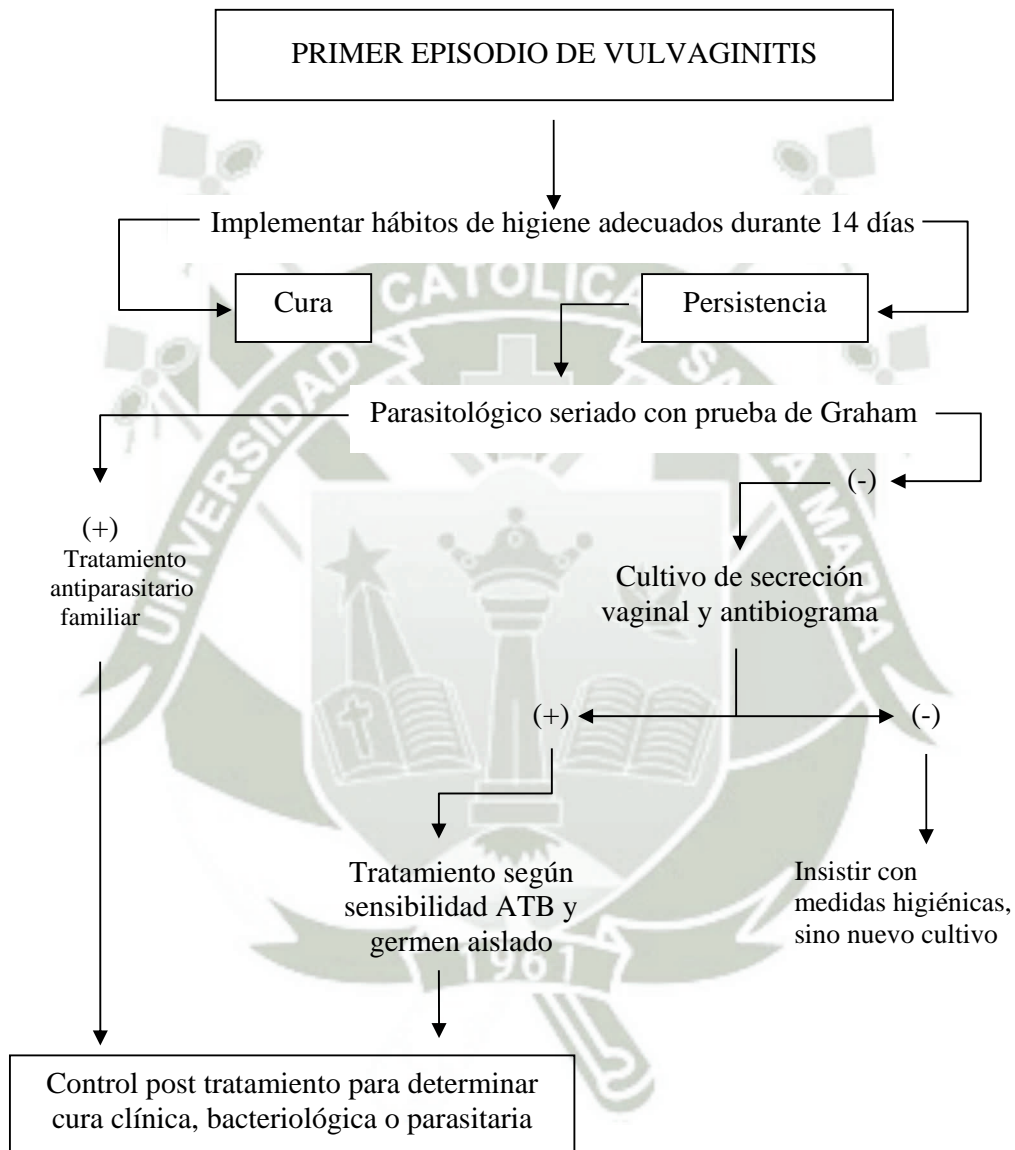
PRIMER EPISODIO DE VULVAGINITIS

Implementar hábitos de higiene adecuados durante 14 días

Cura

Persistencia

Parasitológico seriado con prueba de Graham

(+)
Tratamiento antiparasitario familiar

(-)

Cultivo de secreción vaginal y antibiograma

(+)

(-)

Tratamiento según sensibilidad ATB y germen aislado

Insistir con medidas higiénicas, sino nuevo cultivo

Control post tratamiento para determinar cura clínica, bacteriológica o parasitaria